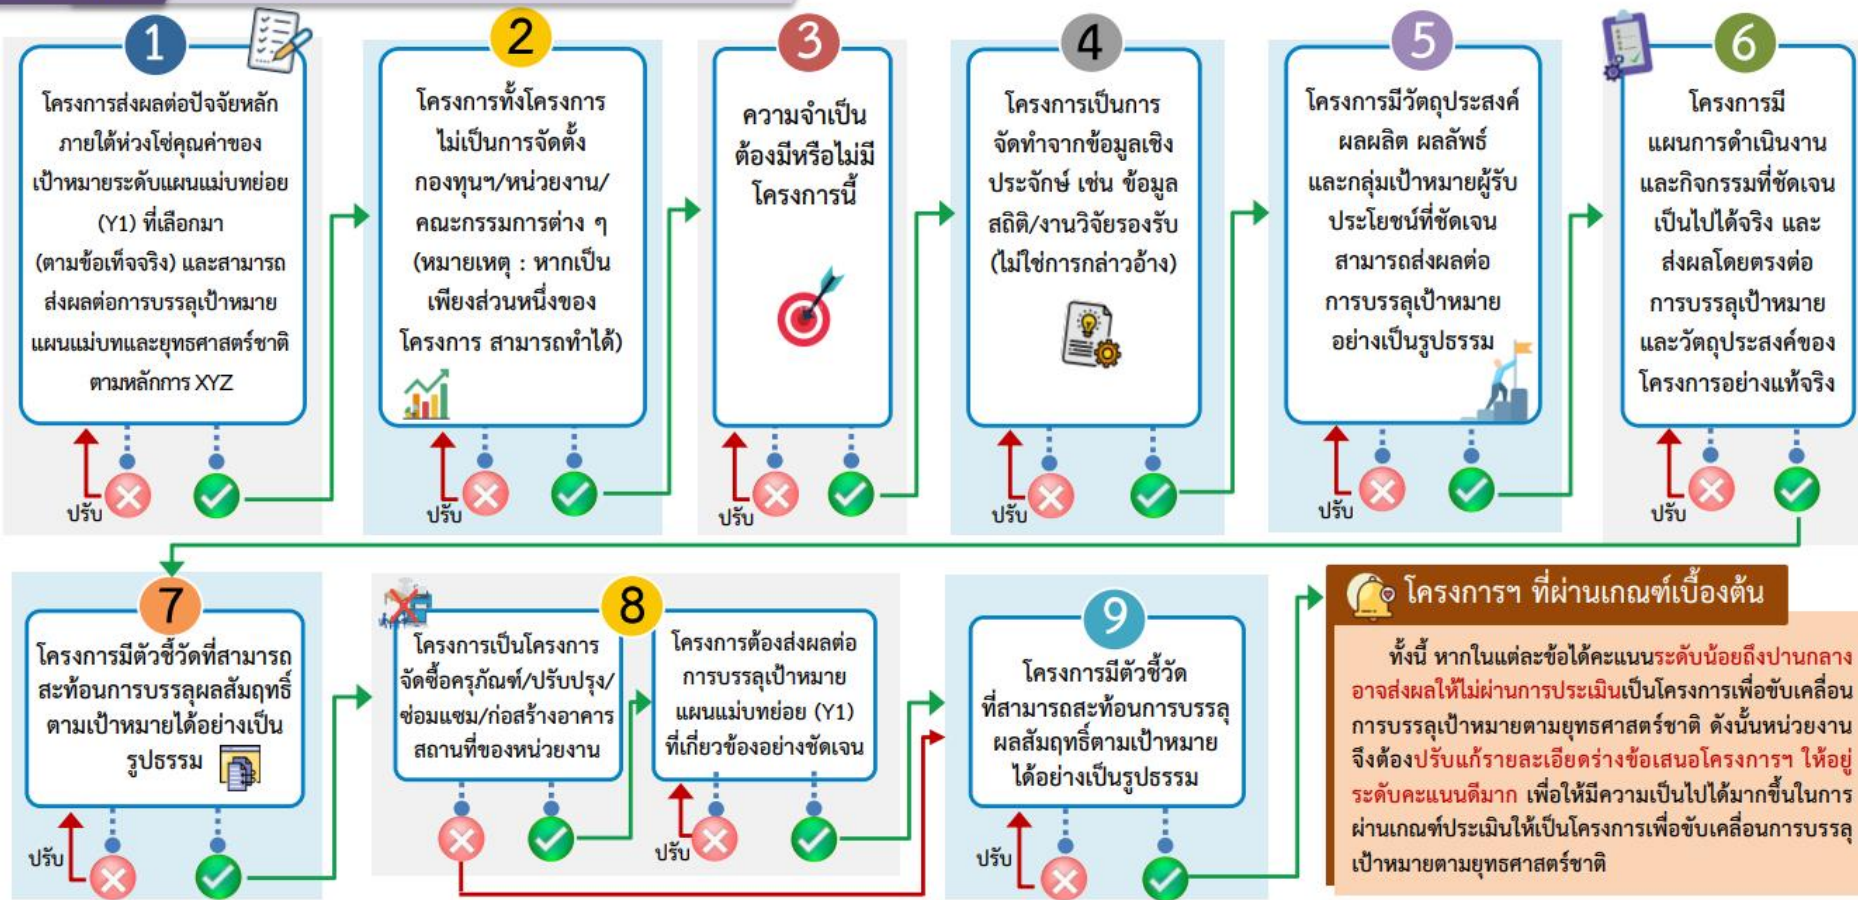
1
โครงการส่งผลต่อปัจจัยหลักภายใต้ห่วงโซ่คุณค่าของเป้าหมายระดับแผนแม่บทย่อย (Y1) ที่เลือกมา (ตามข้อเท็จจริง) และสามารถส่งผลต่อการบรรลุเป้าหมายแผนแม่บทและยุทธศาสตร์ชาติ ตามหลักการ XYZ

ปรับ

2
โครงการทั้งโครงการไม่เป็นการจัดตั้งกองทุนฯ/หน่วยงาน/คณะกรรมการต่าง ๆ (หมายเหตุ : หากเป็นเพียงส่วนหนึ่งของโครงการ สามารถทำได้)

ปรับ

3
ความจำเป็นต้องมีหรือไม่มีโครงการนี้

ปรับ

4
โครงการเป็นการจัดทำจากข้อมูลเชิงประจักษ์ เช่น ข้อมูลสถิติ/งานวิจัยรองรับ (ไม่ใช่การกล่าวอ้าง)

ปรับ

5
โครงการมีวัตถุประสงค์ ผลผลิต ผลลัพธ์ และกลุ่มเป้าหมายผู้รับประโยชน์ที่ชัดเจน สามารถส่งผลต่อการบรรลุเป้าหมายอย่างเป็นรูปธรรม

ปรับ

6
โครงการมีแผนการดำเนินงานและกิจกรรมที่ชัดเจน เป็นไปได้จริง และส่งผลโดยตรงต่อการบรรลุเป้าหมายและวัตถุประสงค์ของโครงการอย่างแท้จริง

ปรับ

7
โครงการมีตัวชี้วัดที่สามารถสะท้อนการบรรลุผลสัมฤทธิ์ตามเป้าหมายได้อย่างเป็นรูปธรรม

ปรับ

8
โครงการเป็นโครงการจัดซื้อครุภัณฑ์/ปรับปรุง/ซ่อมแซม/ก่อสร้างอาคารสถานที่ของหน่วยงาน

โครงการต้องส่งผลต่อการบรรลุเป้าหมายแผนแม่บทย่อย (Y1) ที่เกี่ยวข้องอย่างชัดเจน

ปรับ

9
โครงการมีตัวชี้วัดที่สามารถสะท้อนการบรรลุผลสัมฤทธิ์ตามเป้าหมายได้อย่างเป็นรูปธรรม

ปรับ

โครงการฯ ที่ผ่านเกณฑ์เบื้องต้น

ทั้งนี้ หากในแต่ละข้อได้คะแนนระดับน้อยถึงปานกลาง อาจส่งผลให้ไม่ผ่านการประเมินเป็นโครงการเพื่อขับเคลื่อนการบรรลุเป้าหมายตามยุทธศาสตร์ชาติ ดังนั้นหน่วยงานจึงต้องปรับแก้รายละเอียดร่างข้อเสนอโครงการฯ ให้อยู่ระดับคะแนนดีมาก เพื่อให้มีความเป็นไปได้มากขึ้นในการผ่านเกณฑ์ประเมินให้เป็นโครงการเพื่อขับเคลื่อนการบรรลุเป้าหมายตามยุทธศาสตร์ชาติ